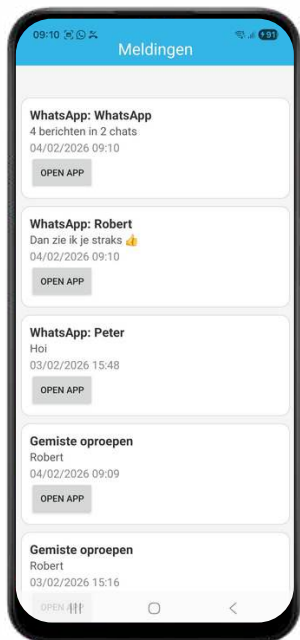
09:10

Meldingen

WhatsApp: WhatsApp
4 berichten in 2 chats
04/02/2026 09:10
OPEN APP

WhatsApp: Robert
Dan zie ik je straks 👍
04/02/2026 09:10
OPEN APP

WhatsApp: Peter
Hoi
03/02/2026 15:48
OPEN APP

Gemiste oproepen
Robert
04/02/2026 09:09
OPEN APP

Gemiste oproepen
Robert
03/02/2026 15:16
OPEN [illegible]